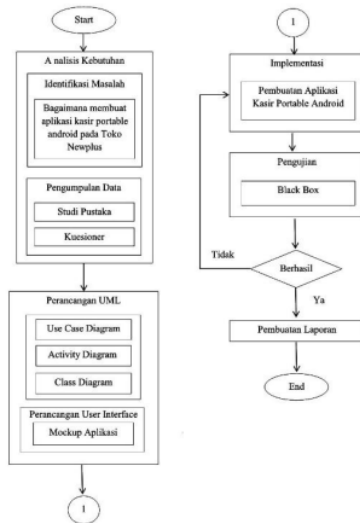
Start

A nalisis Kebutuhan

Identifikasi Masalah

Bagaimana membuat aplikasi kasir portable android pada Toko Newplus

Pengumpulan Data

Studi Pustaka

Kuesioner

Perancangan UML

Use Case Diagram

Activity Diagram

Class Diagram

Perancangan User Interface

Mockup Aplikasi

1

1

Implementasi

Pembuatan Aplikasi Kasir Portable Android

Pengujian

Black Box

Tidak

Berhasil

Ya

Pembuatan Laporan

End